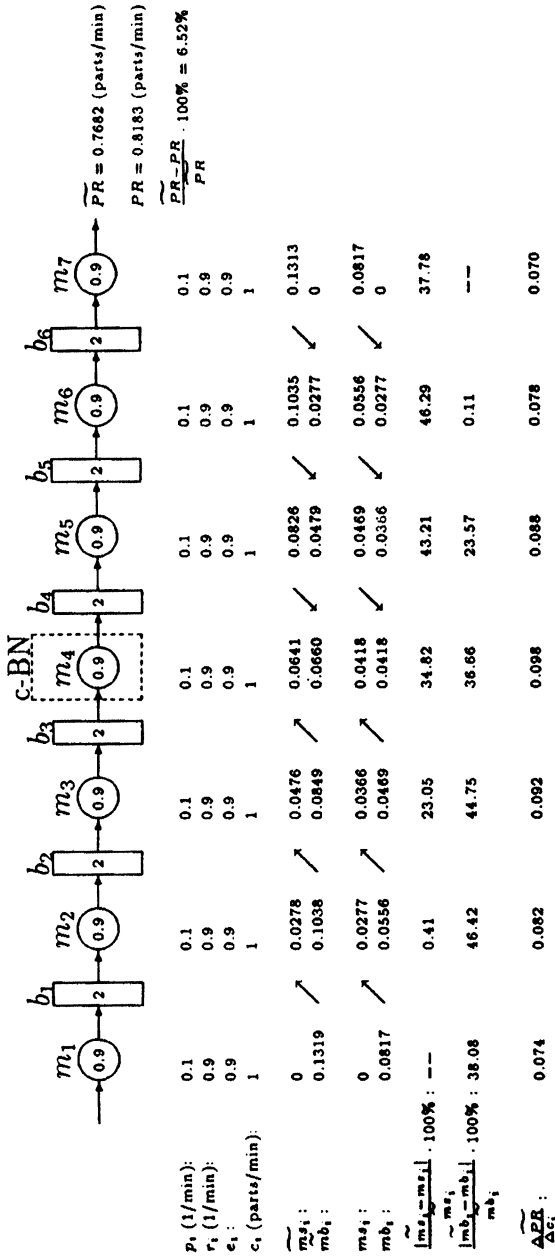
$m_1$ 0.9 $b_1$ 2 $m_2$ 0.9 $b_2$ 2 $m_3$ 0.9 $b_3$ 2 c-BN $m_4$ 0.9 $b_4$ 2 $m_5$ 0.9 $b_5$ 2 $m_6$ 0.9 $b_6$ 2 $m_7$ 0.9

$\widetilde{PR} = 0.7682$ (parts/min)

$PR = 0.8183$ (parts/min)

$\frac{\widetilde{PR}-PR}{PR} \cdot 100\% = 6.52\%$

| | $m_1$ | | $m_2$ | | $m_3$ | | $m_4$ | | $m_5$ | | $m_6$ | | $m_7$ |
|---|---|---|---|---|---|---|---|---|---|---|---|---|---|
| $p_i$ (1/min): | 0.1 | | 0.1 | | 0.1 | | 0.1 | | 0.1 | | 0.1 | | 0.1 |
| $r_i$ (1/min): | 0.9 | | 0.9 | | 0.9 | | 0.9 | | 0.9 | | 0.9 | | 0.9 |
| $e_i$ : | 0.9 | | 0.9 | | 0.9 | | 0.9 | | 0.9 | | 0.9 | | 0.9 |
| $c_i$ (parts/min): | 1 | | 1 | | 1 | | 1 | | 1 | | 1 | | 1 |
| $\widetilde{ms}_i$ : | 0 | ↗ | 0.0278 | ↗ | 0.0476 | ↗ | 0.0641 | ↘ | 0.0826 | ↘ | 0.1035 | ↘ | 0.1313 |
| $\widetilde{mb}_i$ : | 0.1319 | | 0.1038 | | 0.0849 | | 0.0660 | | 0.0479 | | 0.0277 | | 0 |
| $ms_i$ : | 0 | ↗ | 0.0277 | ↗ | 0.0366 | ↗ | 0.0418 | ↘ | 0.0469 | ↘ | 0.0556 | ↘ | 0.0817 |
| $mb_i$ : | 0.0817 | | 0.0556 | | 0.0469 | | 0.0418 | | 0.0366 | | 0.0277 | | 0 |
| $\frac{\lvert\widetilde{ms}_i-ms_i\rvert}{ms_i} \cdot 100\%$ : | -- | | 0.41 | | 23.05 | | 34.82 | | 43.21 | | 46.29 | | 37.78 |
| $\frac{\lvert\widetilde{mb}_i-mb_i\rvert}{mb_i} \cdot 100\%$ : | 38.08 | | 46.42 | | 44.75 | | 36.66 | | 23.57 | | 0.11 | | -- |
| $\frac{\widetilde{\Delta PR}}{\Delta c_i}$ : | 0.074 | | 0.082 | | 0.092 | | 0.098 | | 0.088 | | 0.078 | | 0.070 |